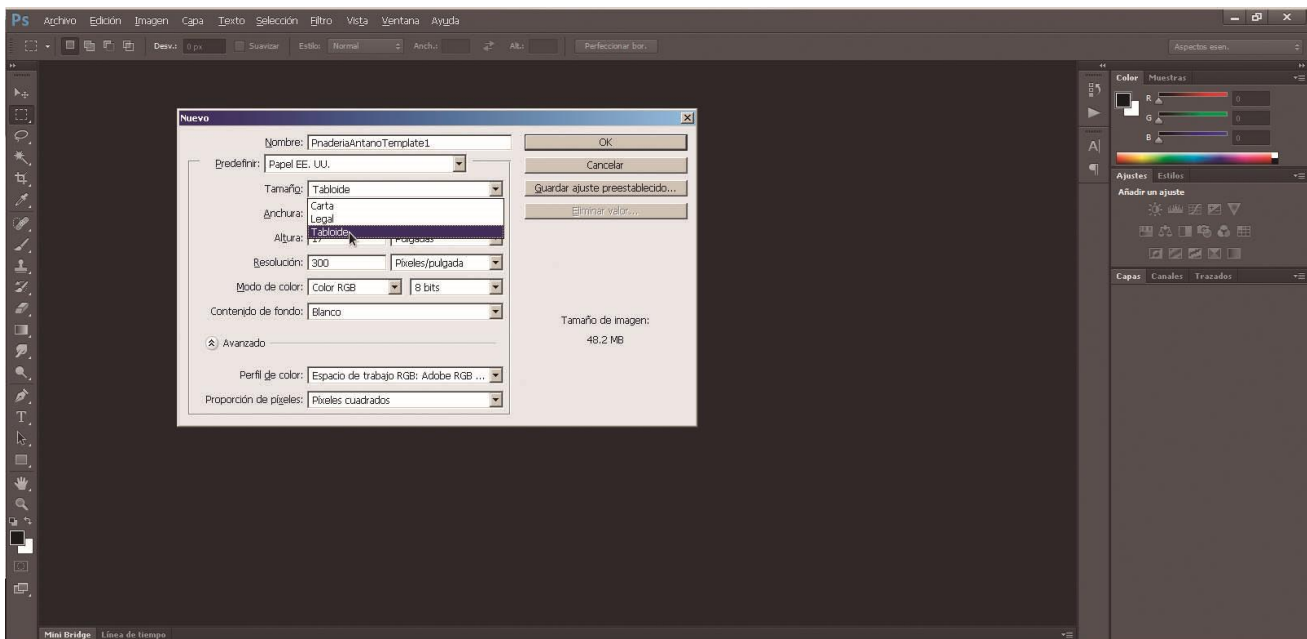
Ps Archivo Edición Imagen Capa Texto Selección Filtro Vista Ventana Ayuda

Desv.: 0 px Suavizar Estilo: Normal Anch.: Alt.: Perfeccionar bor.

Aspectos esen.

Nuevo

Nombre: PnaderiaAntanoTemplate1

Predefinir: Papel EE. UU.

Tamaño: Tabloide

Carta
Legal
Tabloide

Anchura:

Altura: 17 Pulgadas

Resolución: 300 Píxeles/pulgada

Modo de color: Color RGB 8 bits

Contenido de fondo: Blanco

Avanzado

Perfil de color: Espacio de trabajo RGB: Adobe RGB ...

Proporción de píxeles: Píxeles cuadrados

OK

Cancelar

Guardar ajuste preestablecido...

Eliminar valor...

Tamaño de imagen:

48.2 MB

Color Muestras

R 0
G 0
B 0

Ajustes Estilos

Añadir un ajuste

Capas Canales Trazados

Mini Bridge Línea de tiempo